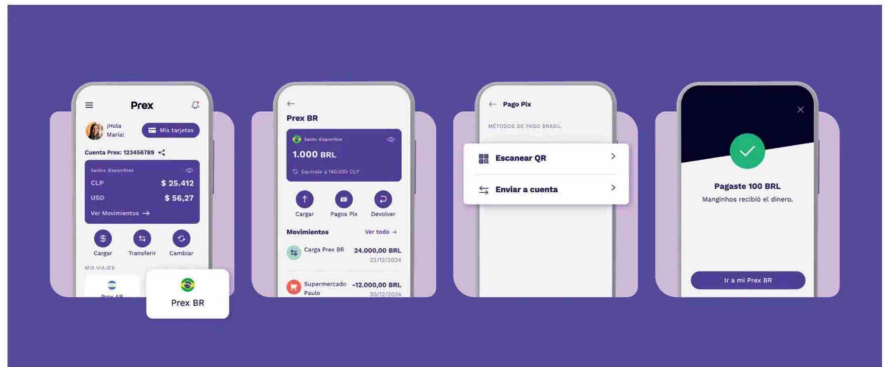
Prex

¡Hola María!

Mis tarjetas

Cuenta Prex: 123456789

Saldo disponible

CLP $ 25.412

USD $ 56,27

Ver Movimientos →

Cargar

Transferir

Cambiar

MIS VIAJES

Prex AR

Prex BR

←

Prex BR

Saldo disponible

1.000 BRL

Equivale a 140.000 CLP

Cargar

Pagos Pix

Devolver

Movimientos

Ver todo →

Carga Prex BR 24.000,00 BRL 22/12/2024

Supermercado Paulo -12.000,00 BRL 30/12/2024

← Pago Pix

MÉTODOS DE PAGO BRASIL

Escanear QR >

Enviar a cuenta >

×

Pagaste 100 BRL

Manginhos recibió el dinero.

Ir a mi Prex BR